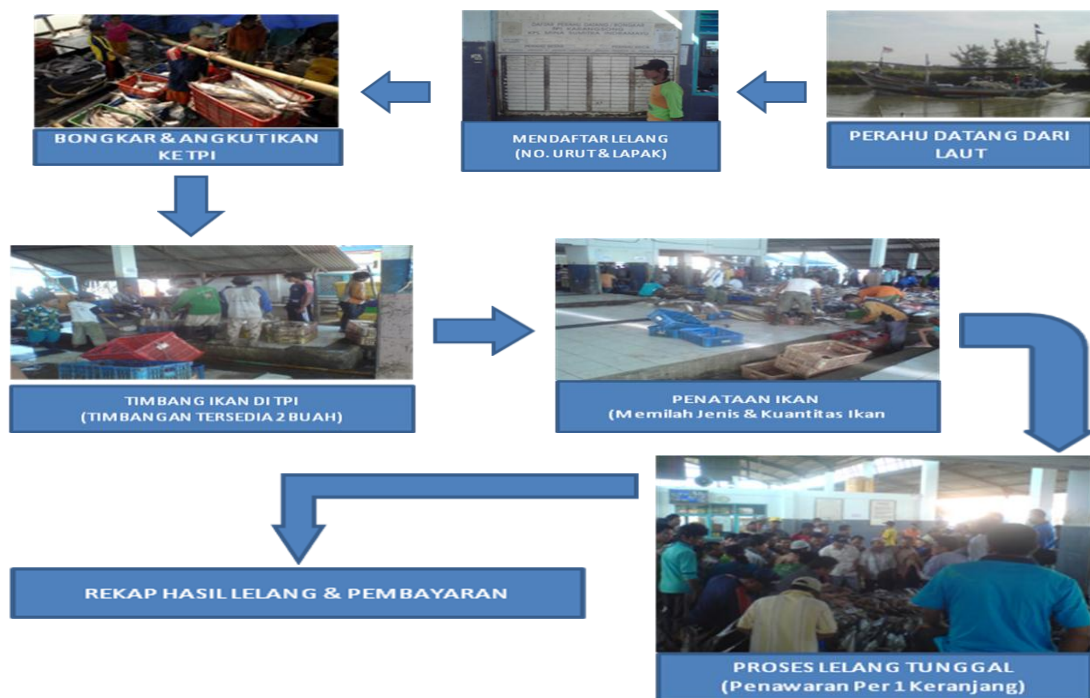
BONGKAR & ANGKUTIKAN KE TPI

DAFTAR PERAHU DATANG / BONGKAR
TPI. KARANGSONG
KEL. DESA. KUNCEK. INDRAMAYU

MENDAFTAR LELANG
(NO. URUT & LAPAK)

PERAHU DATANG DARI LAUT

TIMBANG IKAN DI TPI
(TIMBANGAN TERSEDIA 2 BUAH)

PENATAAN IKAN
(Memilah Jenis & Kuantitas Ikan

REKAP HASIL LELANG & PEMBAYARAN

PROSES LELANG TUNGGAL
(Penawaran Per 1 Keranjang)